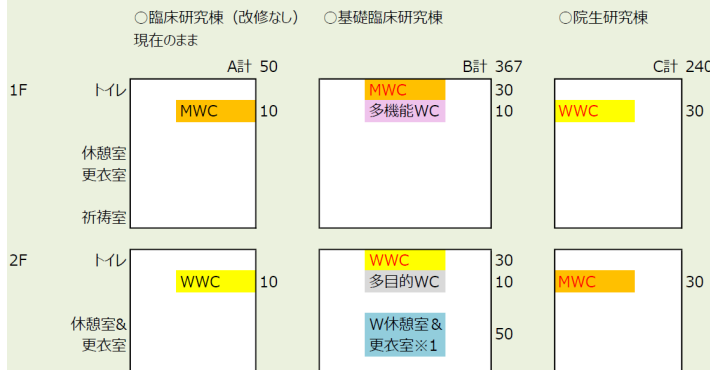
○臨床研究棟（改修なし）
現在のまま

○基礎臨床研究棟

○院生研究棟

A計 50

B計 367

C計 240

1F

トイレ

MWC 10

MWC 30

多機能WC 10

WWC 30

休憩室
更衣室

祈祷室

2F

トイレ

WWC 10

WWC 30

多目的WC 10

MWC 30

休憩室&
更衣室

W休憩室&
更衣室※1 50